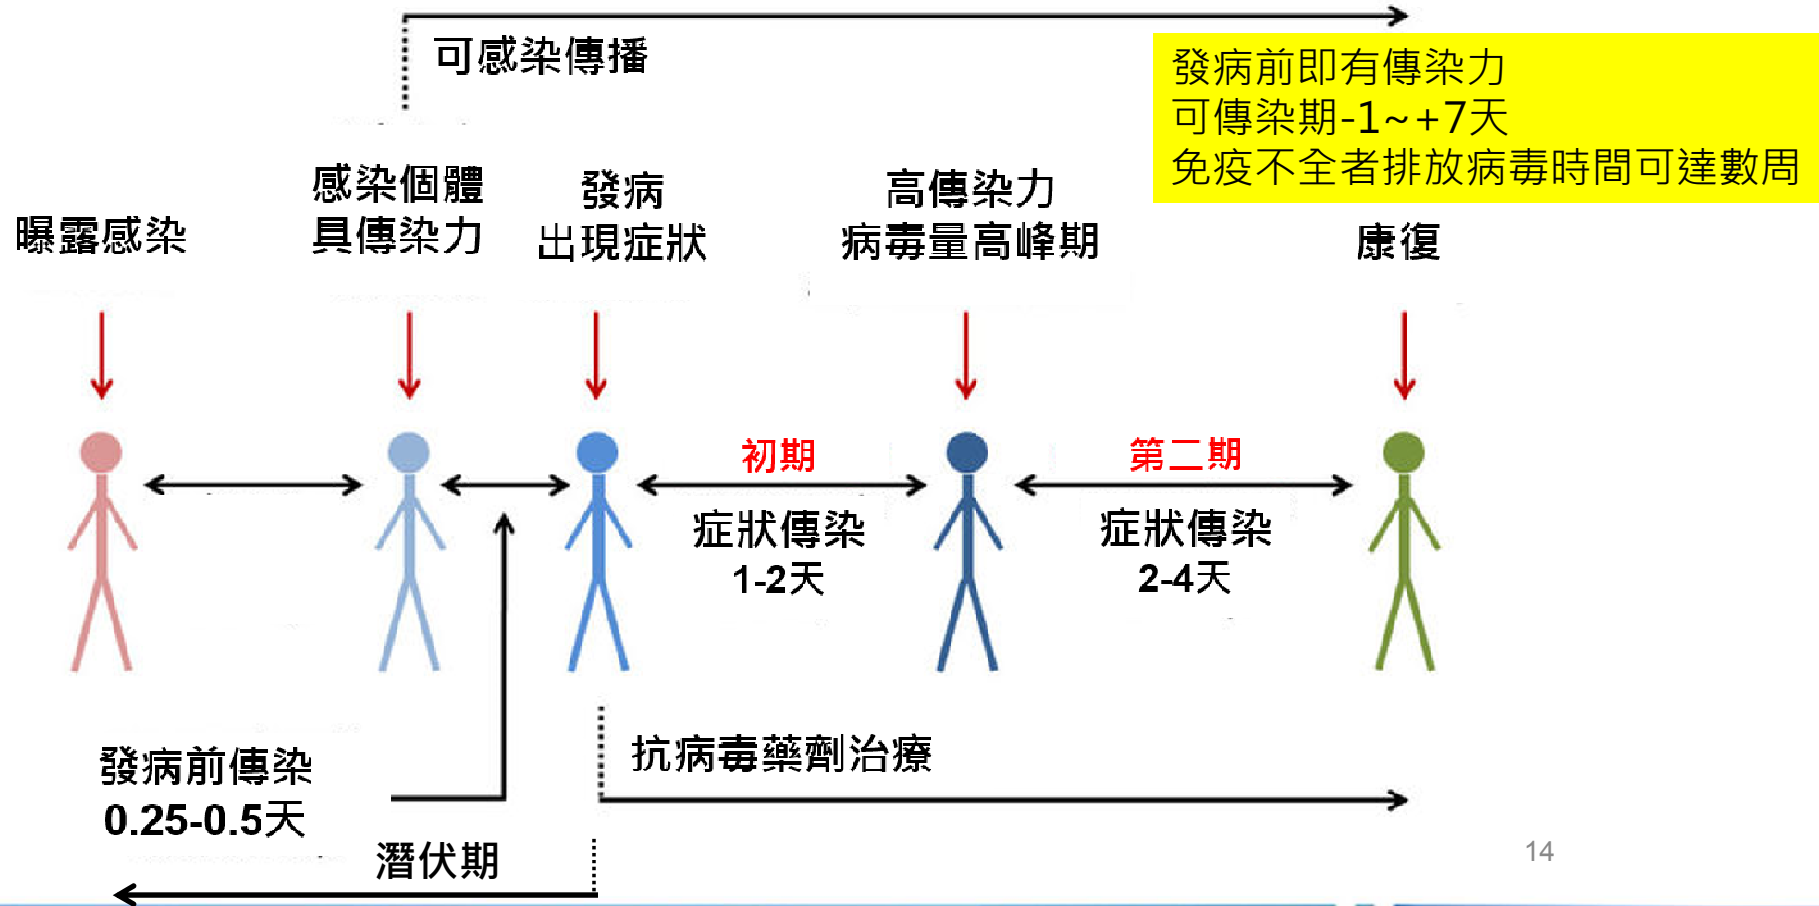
可感染傳播

發病前即有傳染力
可傳染期-1~+7天
免疫不全者排放病毒時間可達數周

曝露感染

感染個體
具傳染力

發病
出現症狀

高傳染力
病毒量高峰期

康復

初期

症狀傳染
1-2天

第二期

症狀傳染
2-4天

發病前傳染
0.25-0.5天

抗病毒藥劑治療

潛伏期

14